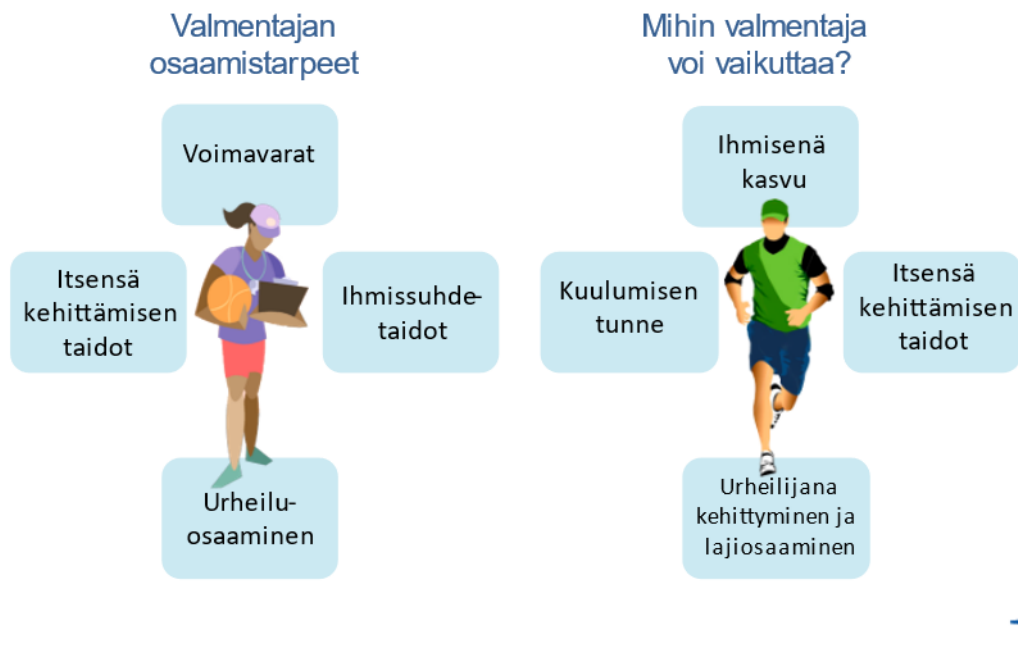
Valmentajan osaamistarpeet

Voimavarat

Itsensä kehittämisen taidot

Ihmissuhdetaidot

Urheiluosaaminen

Mihin valmentaja voi vaikuttaa?

Ihmisenä kasvu

Kuulumisen tunne

Itsensä kehittämisen taidot

Urheilijana kehittyminen ja lajiosaaminen